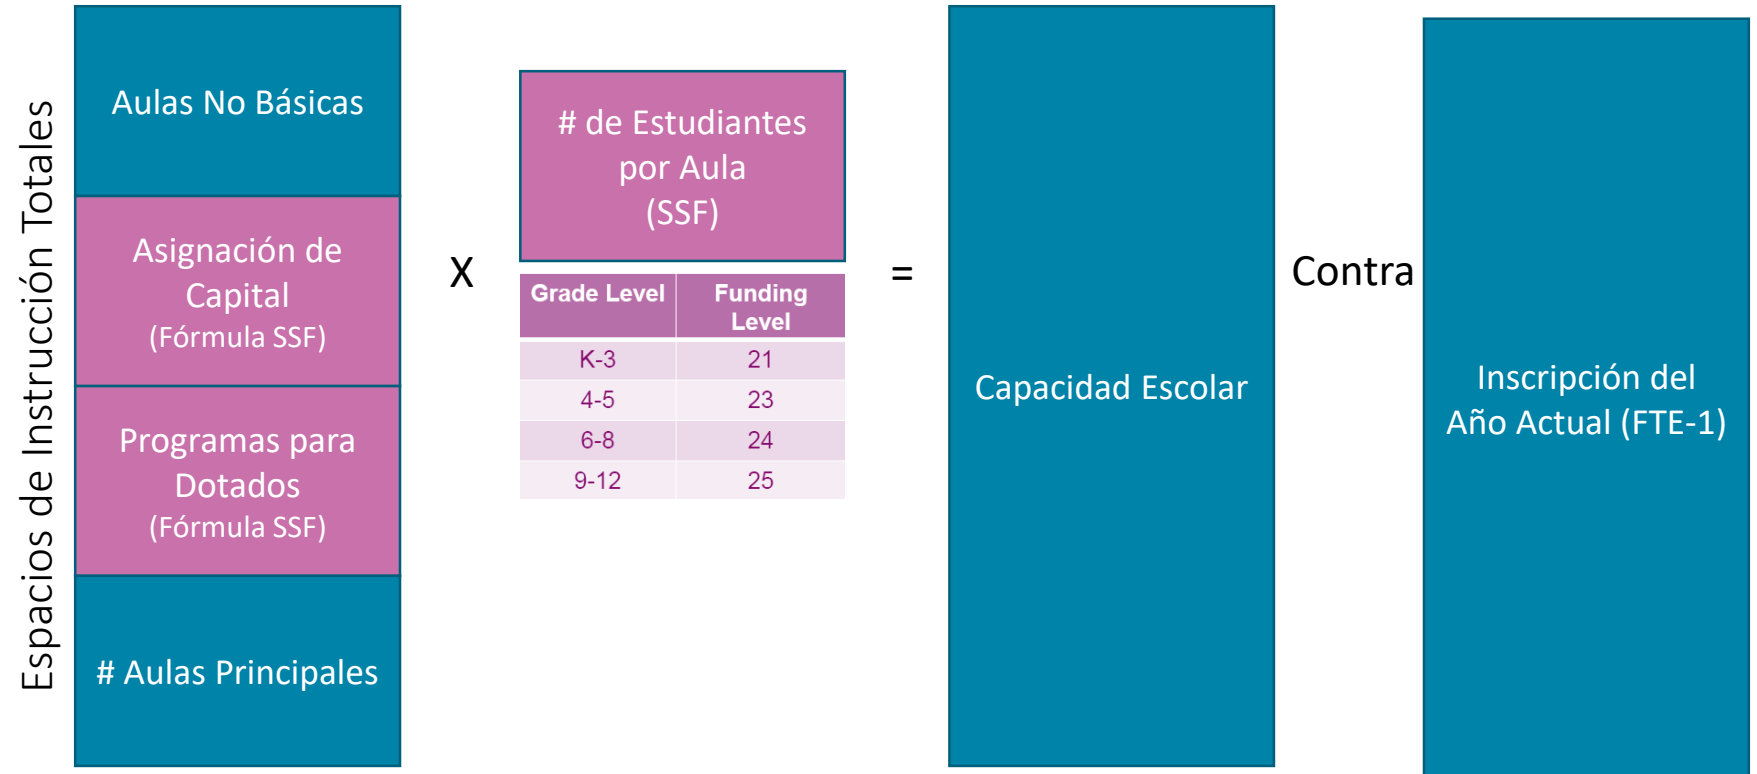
Espacios de Instrucción Totales

Aulas No Básicas

Asignación de Capital (Fórmula SSF)

Programas para Dotados (Fórmula SSF)

# Aulas Principales

X

# de Estudiantes por Aula (SSF)

| Grade Level | Funding Level |
|---|---|
| K-3 | 21 |
| 4-5 | 23 |
| 6-8 | 24 |
| 9-12 | 25 |

=

Capacidad Escolar

Contra

Inscripción del Año Actual (FTE-1)